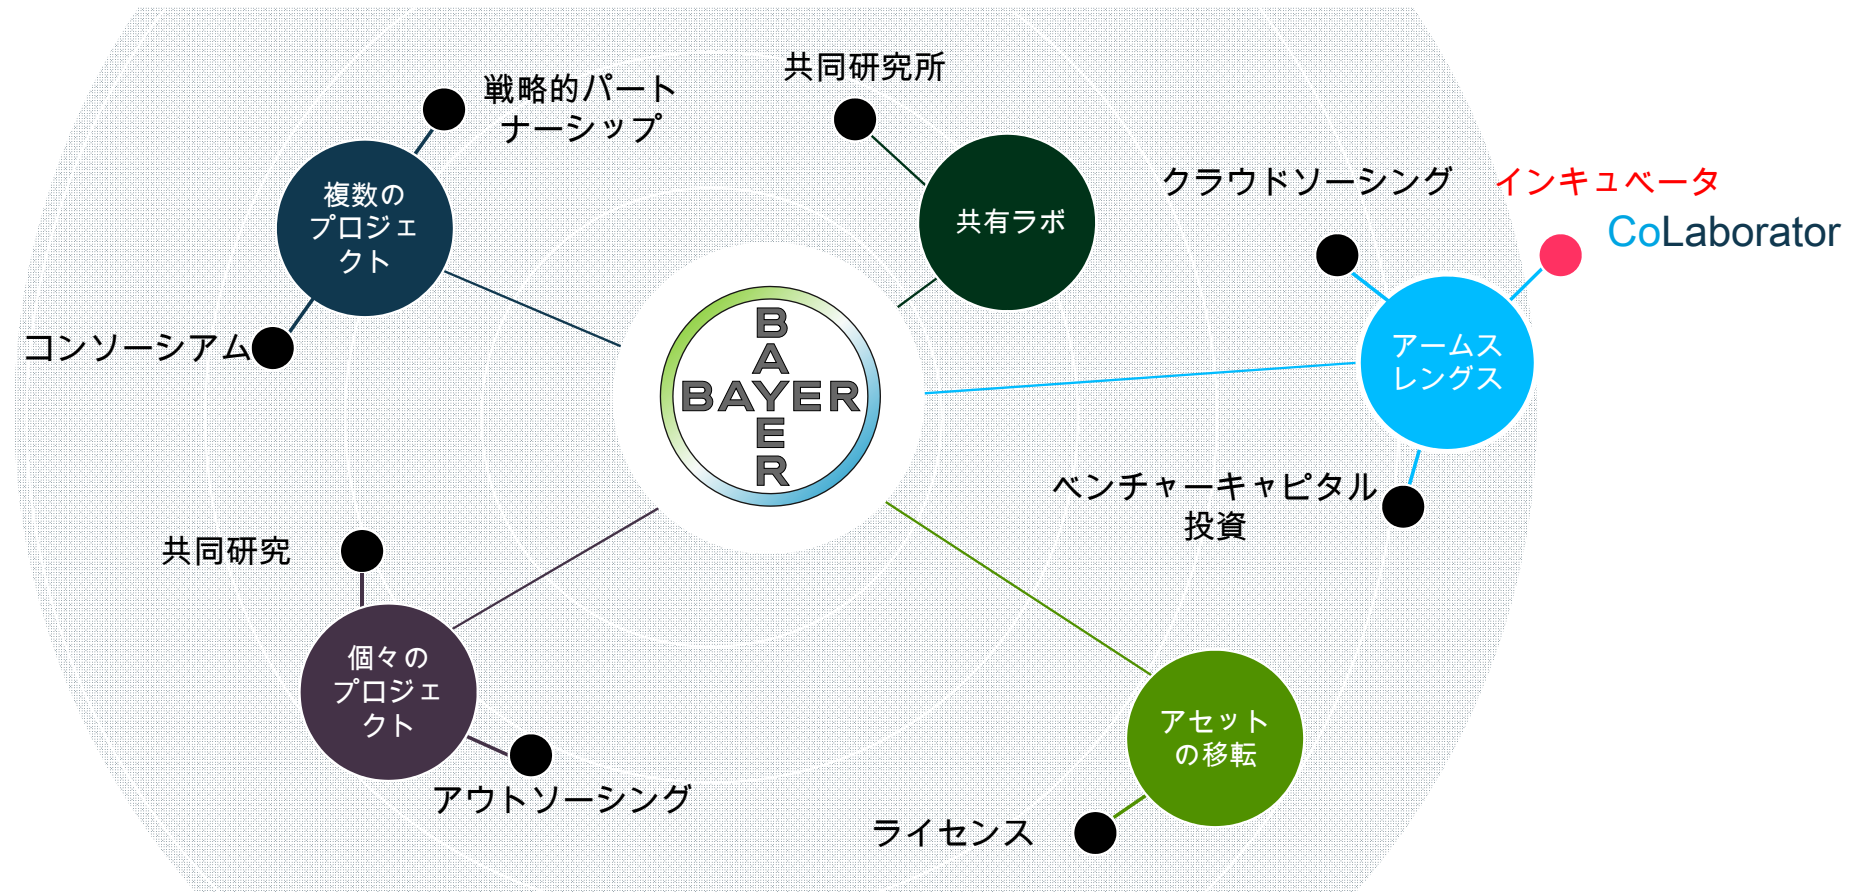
戦略的パートナーシップ

複数のプロジェクト

コンソーシアム

共同研究所

共有ラボ

クラウドソーシング

インキュベータ

CoLaborator

アームスレングス

BAYER

ベンチャーキャピタル投資

共同研究

個々のプロジェクト

アウトソーシング

アセットの移転

ライセンス